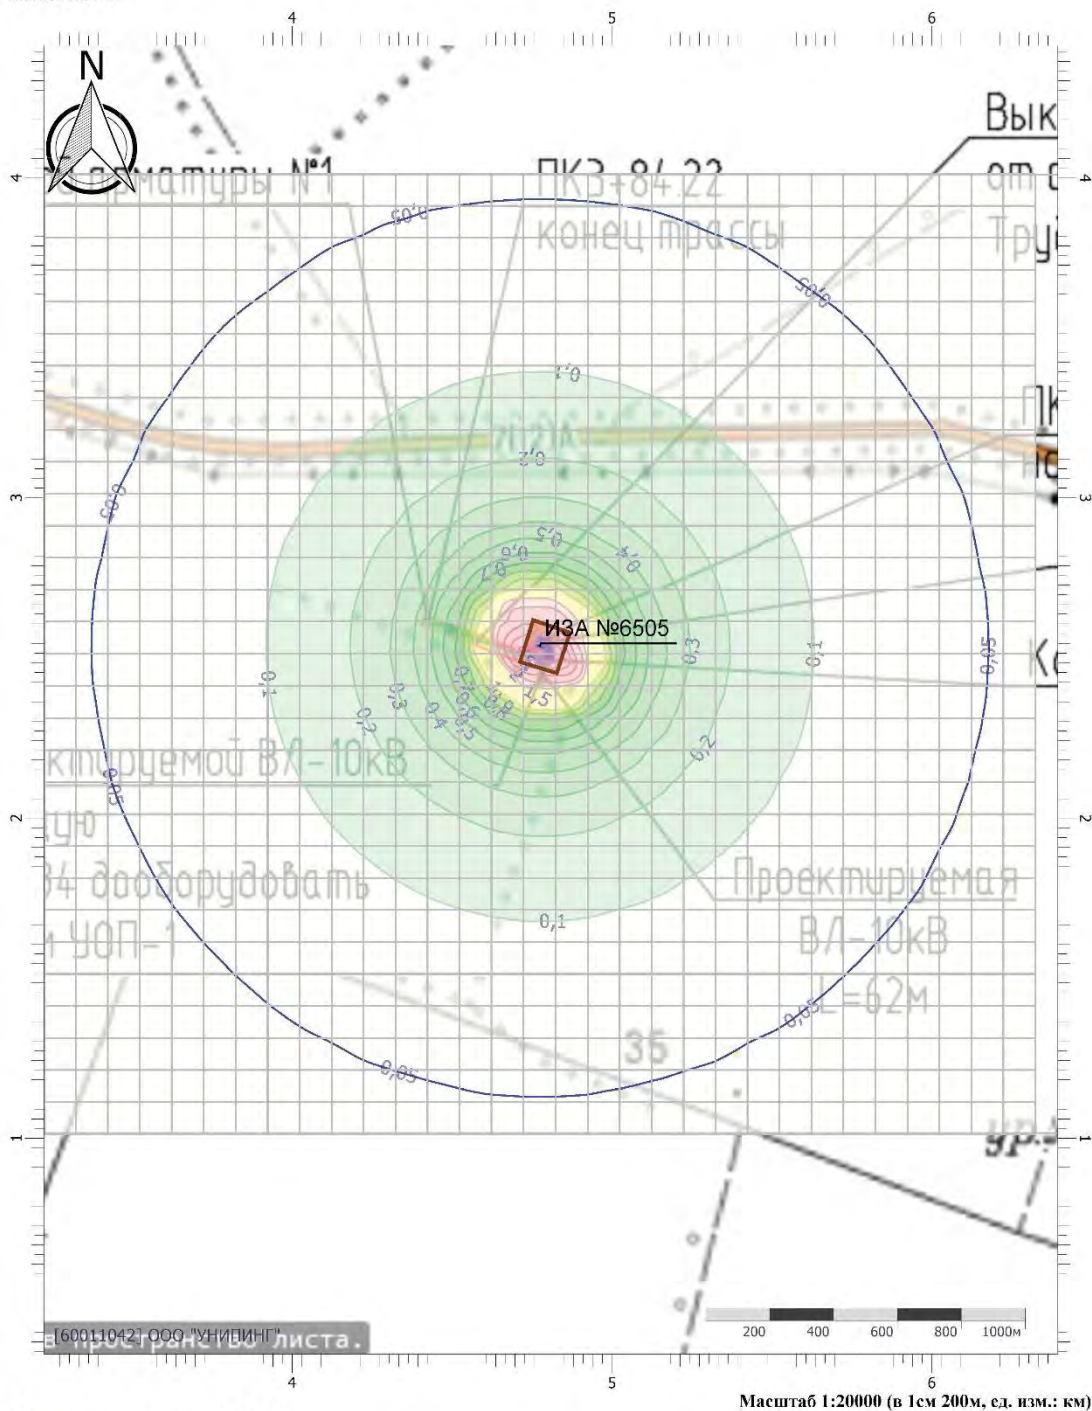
4
5
6
N
Вык
арматуры №1
ПК3+84,22
конец трассы
от
Труб
0,05
0,05
0,1
ПК
4
3
0,05
0,2
0,5
0,6
0,7
0,4
ИЗА №6505
0,3
0,1
0,05
0,1
0,3
0,2
0,4
0,5
0,6
1,5
0,2
ктируемой ВЛ-10кВ
0,05
2
дую
34 дооборудовать
и УОП-1
Проектируемая
ВЛ-10кВ
L=62м
0,1
0,05
35
0,05
1
[60011042] ООО "УНИПИНГ"
пространство листа.
200
400
600
800
1000м
4
5
6
Масштаб 1:20000 (в 1см 200м, ед. изм.: км)